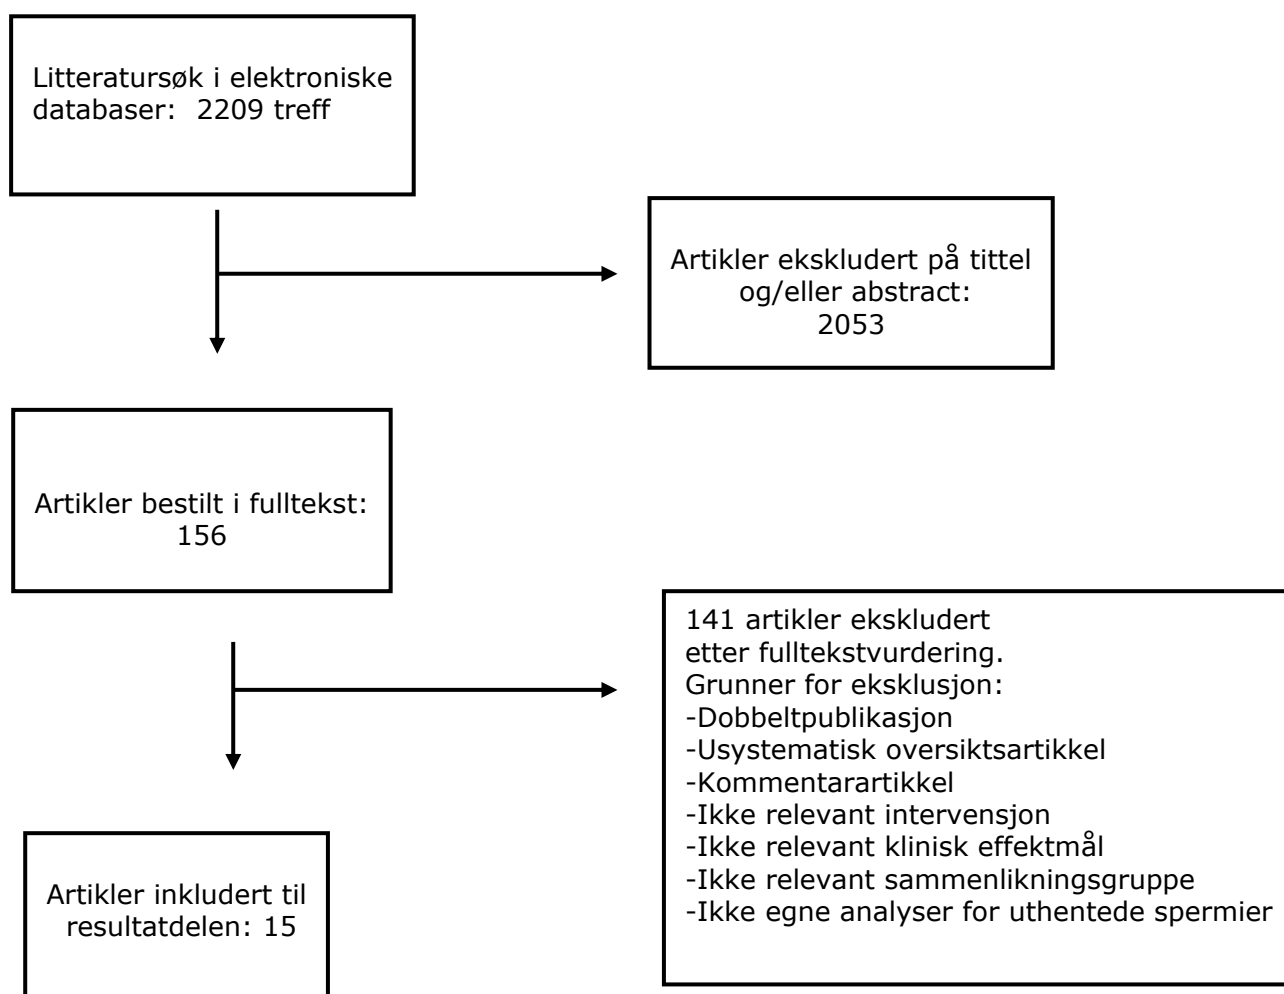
Litteratursøk i elektroniske databaser: 2209 treff

Artikler ekskludert på tittel og/eller abstract: 2053

Artikler bestilt i fulltekst: 156

141 artikler ekskludert etter fulltekstvurdering.
Grunner for eksklusjon:
-Dobbeltpublikasjon
-Usystematisk oversiktsartikkel
-Kommentarartikkel
-Ikke relevant intervensjon
-Ikke relevant klinisk effektmål
-Ikke relevant sammenlikningsgruppe
-Ikke egne analyser for uthentede spermier

Artikler inkludert til resultatdelen: 15